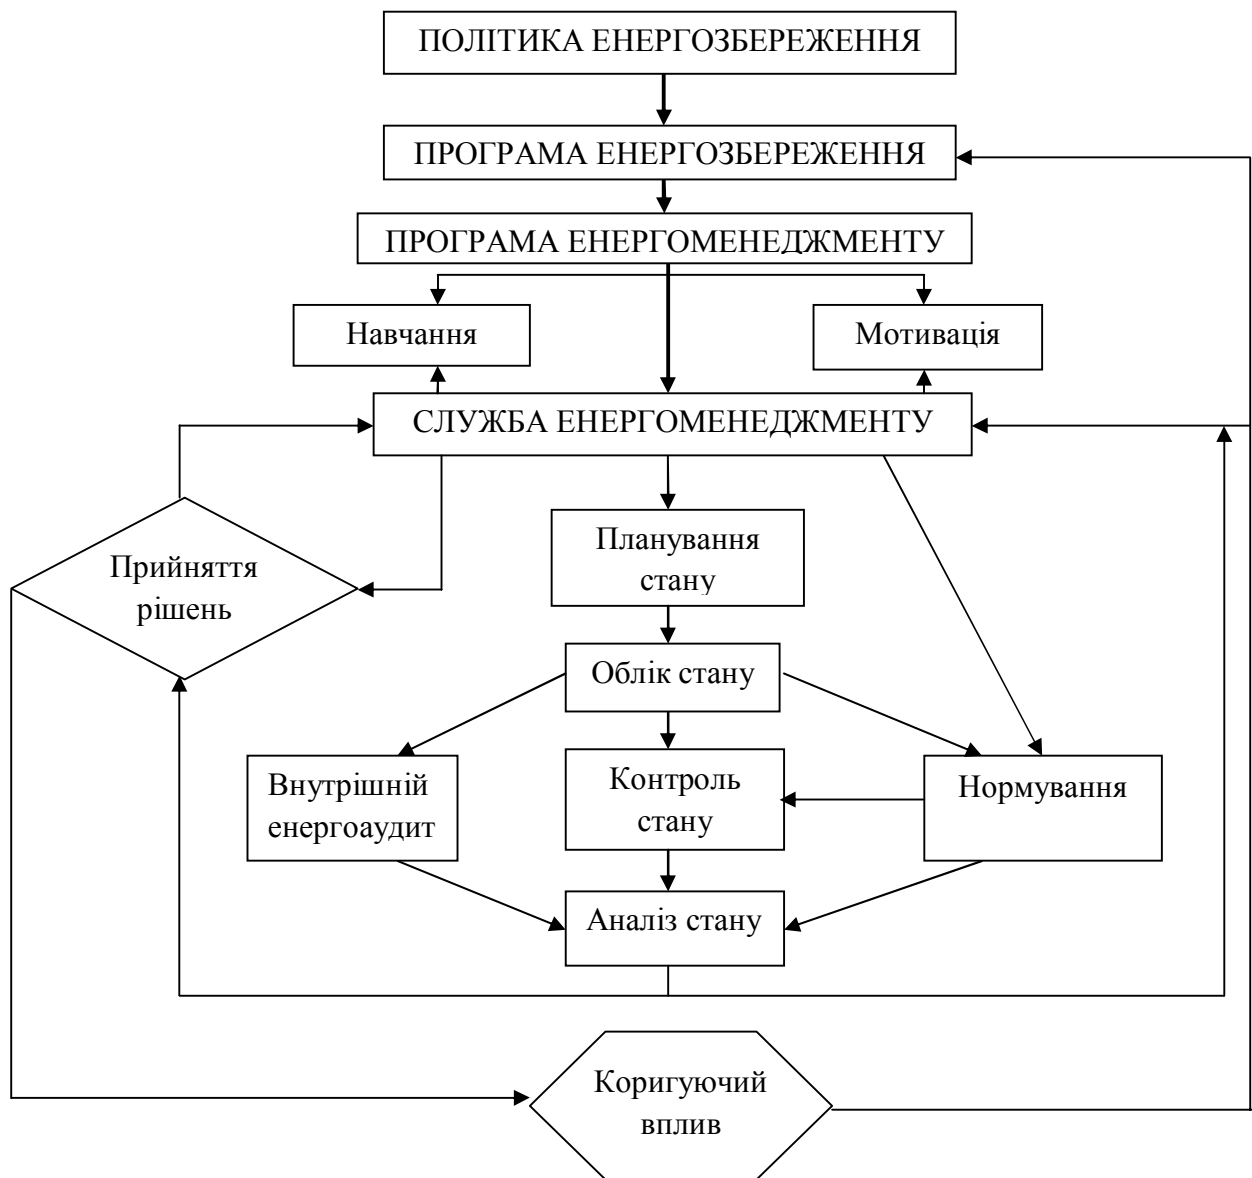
ПОЛІТИКА ЕНЕРГОЗБЕРЕЖЕННЯ

ПРОГРАМА ЕНЕРГОЗБЕРЕЖЕННЯ

ПРОГРАМА ЕНЕРГОМЕНЕДЖМЕНТУ

Навчання

Мотивація

СЛУЖБА ЕНЕРГОМЕНЕДЖМЕНТУ

Прийняття рішень

Планування стану

Облік стану

Внутрішній енергоаудит

Контроль стану

Нормування

Аналіз стану

Коригуючий вплив